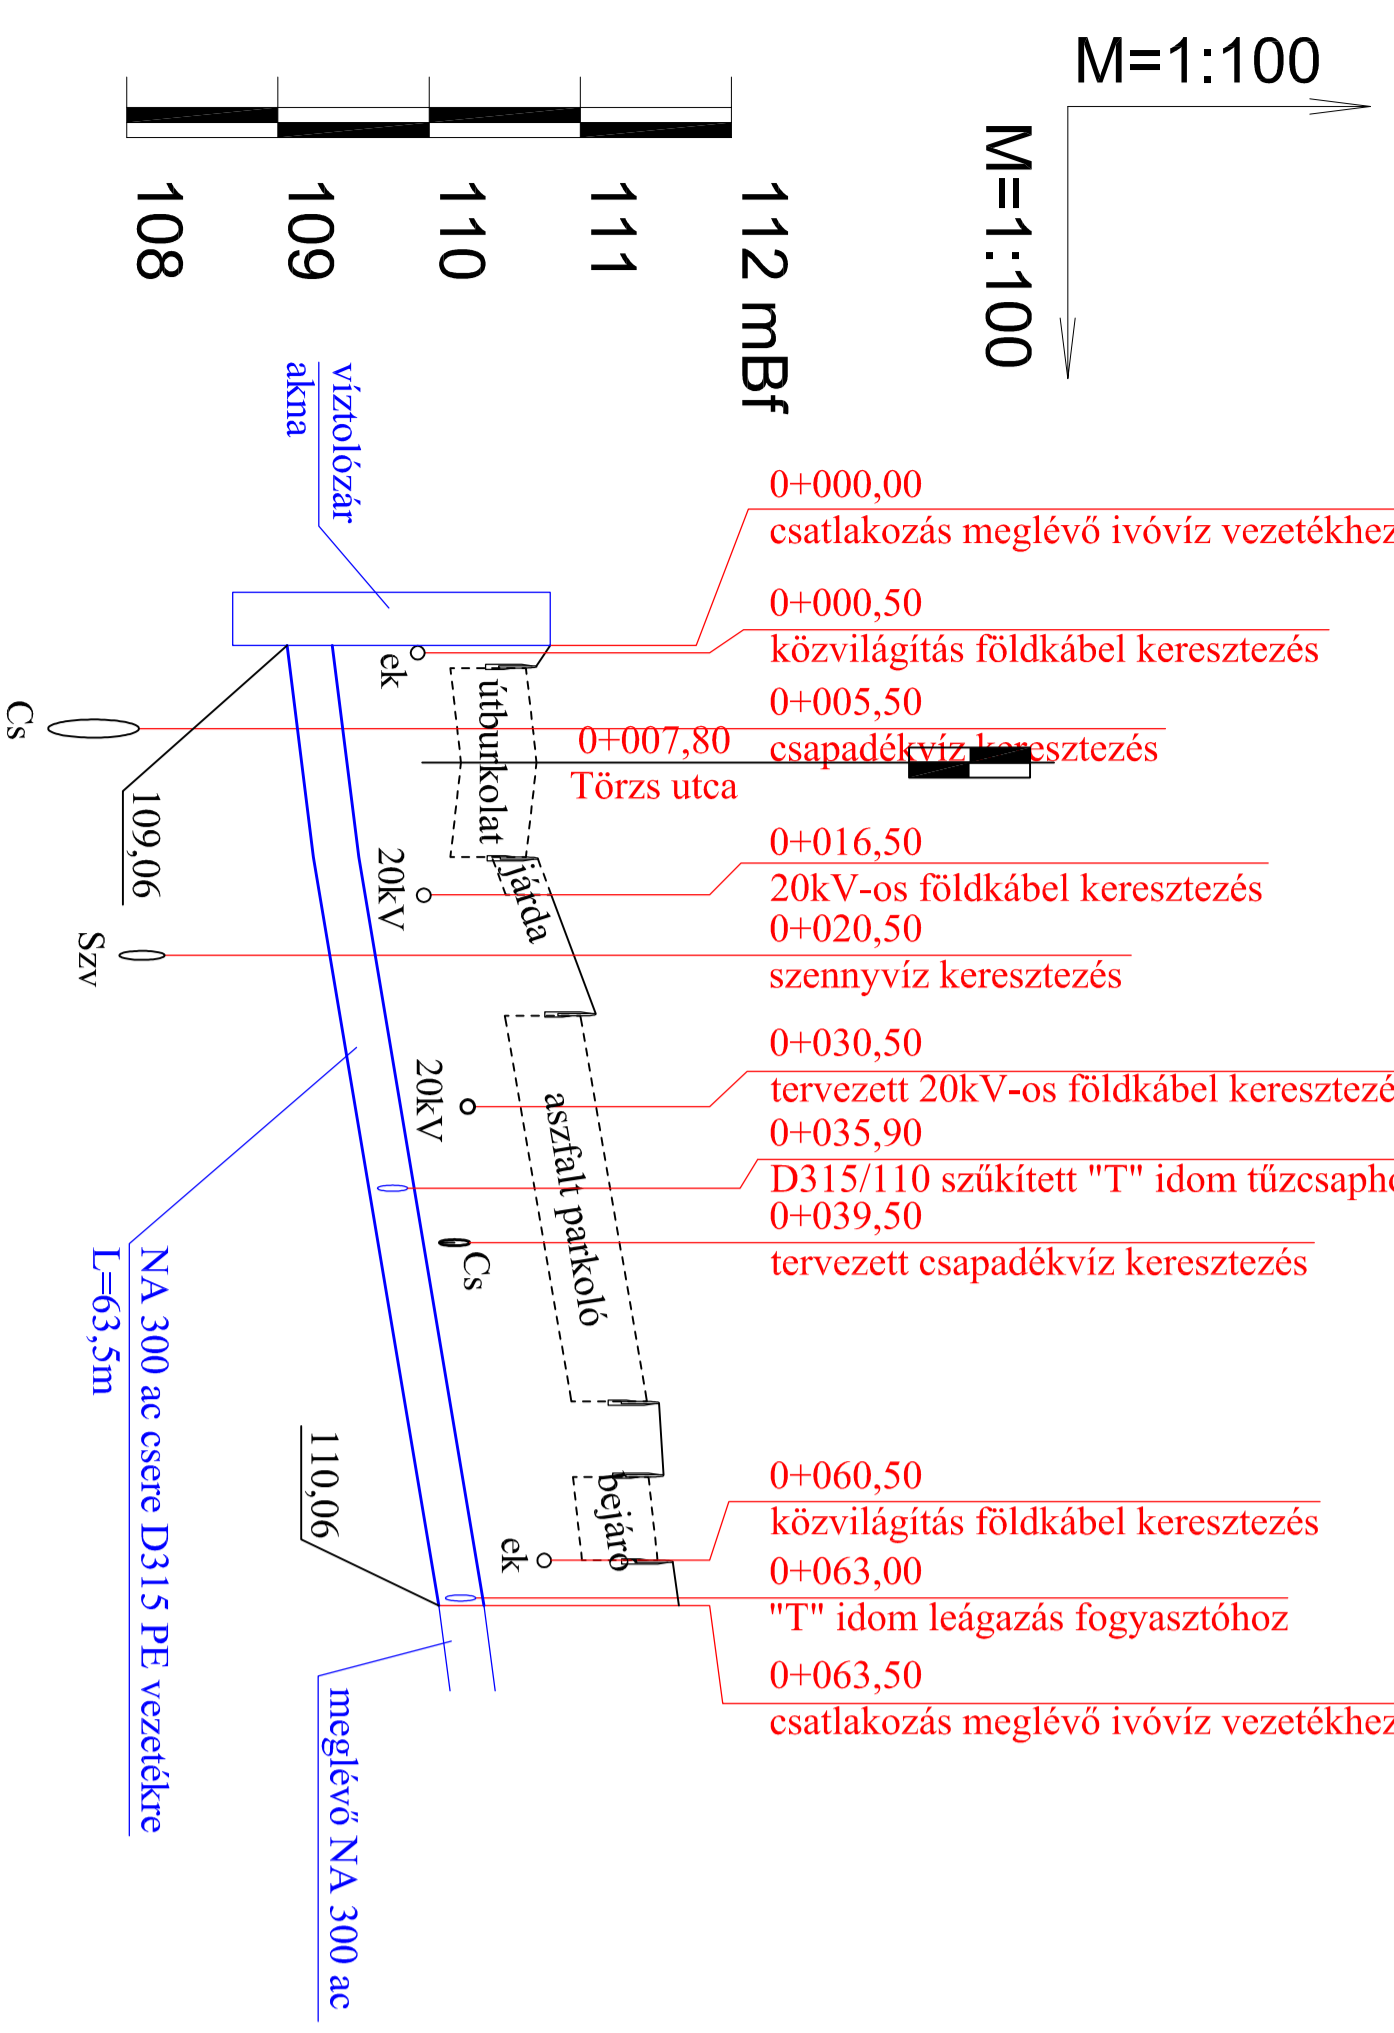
M=1:100

M=1:100

108
109
110
111
112 mBf

víztolózár
akna

0+000,00
csatlakozás meglévő ivóvíz vezetékhez

0+000,50
közvilágítás földkábel keresztezés

0+005,50
csapadékvíz keresztezés

0+007,80
Törzs utca

0+016,50
20kV-os földkábel keresztezés

0+020,50
szennyvíz keresztezés

0+030,50
tervezett 20kV-os földkábel keresztezé

0+035,90
D315/110 szűkített "T" idom tűzcsapho

0+039,50
tervezett csapadékvíz keresztezés

0+060,50
közvilágítás földkábel keresztezés

0+063,00
"T" idom leágazás fogyasztóhoz

0+063,50
csatlakozás meglévő ivóvíz vezetékhez

ek
Cs
útburkolat
járda
109,06
20kV
Szv
20kV
aszfalt parkoló
Cs
bejáró
110,06
ek

NA 300 ac csere D315 PE vezetékre
L=63,5m

meglévő NA 300 ac